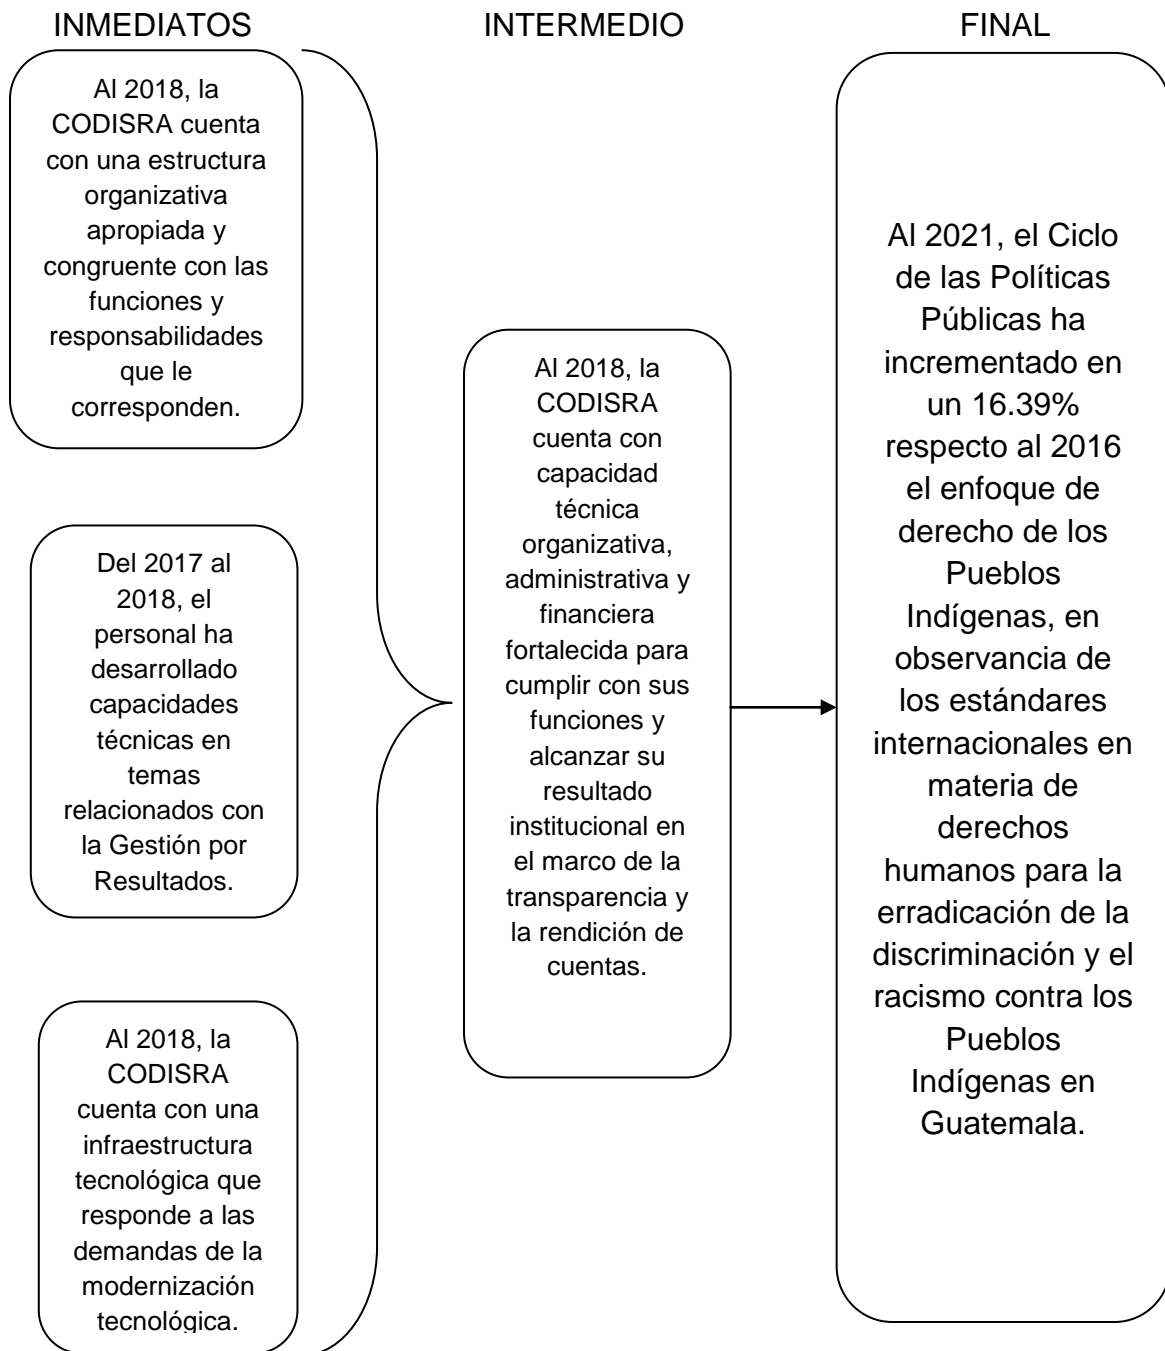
INMEDIATOS

INTERMEDIO

FINAL

Al 2018, la CODISRA cuenta con una estructura organizativa apropiada y congruente con las funciones y responsabilidades que le corresponden.

Del 2017 al 2018, el personal ha desarrollado capacidades técnicas en temas relacionados con la Gestión por Resultados.

Al 2018, la CODISRA cuenta con una infraestructura tecnológica que responde a las demandas de la modernización tecnológica.

Al 2018, la CODISRA cuenta con capacidad técnica organizativa, administrativa y financiera fortalecida para cumplir con sus funciones y alcanzar su resultado institucional en el marco de la transparencia y la rendición de cuentas.

Al 2021, el Ciclo de las Políticas Públicas ha incrementado en un 16.39% respecto al 2016 el enfoque de derecho de los Pueblos Indígenas, en observancia de los estándares internacionales en materia de derechos humanos para la erradicación de la discriminación y el racismo contra los Pueblos Indígenas en Guatemala.